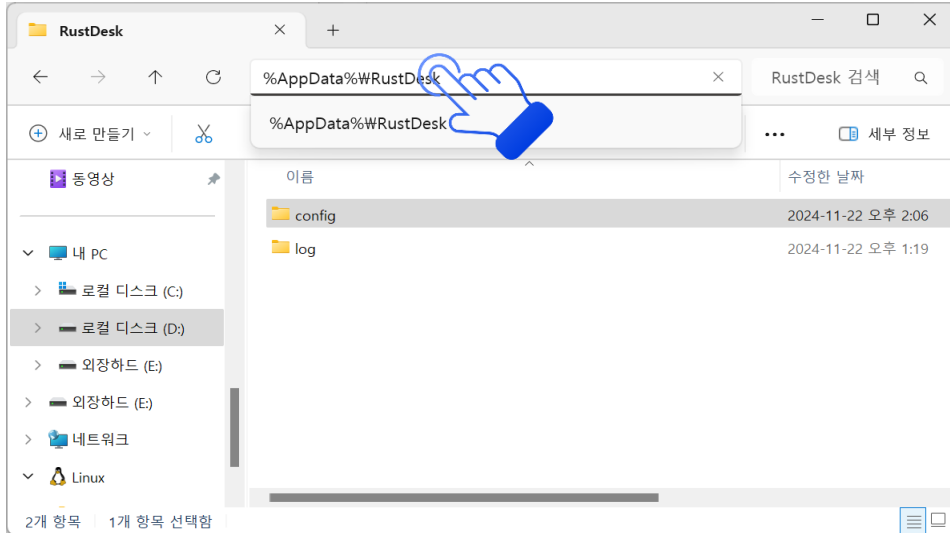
RustDesk

%AppData%₩RustDesk

RustDesk 검색

%AppData%₩RustDesk

새로 만들기

세부 정보

동영상

이름

수정한 날짜

| 이름 | 수정한 날짜 |
|---|---|
| config | 2024-11-22 오후 2:06 |
| log | 2024-11-22 오후 1:19 |

내 PC

로컬 디스크 (C:)

로컬 디스크 (D:)

외장하드 (E:)

외장하드 (E:)

네트워크

Linux

2개 항목 | 1개 항목 선택함